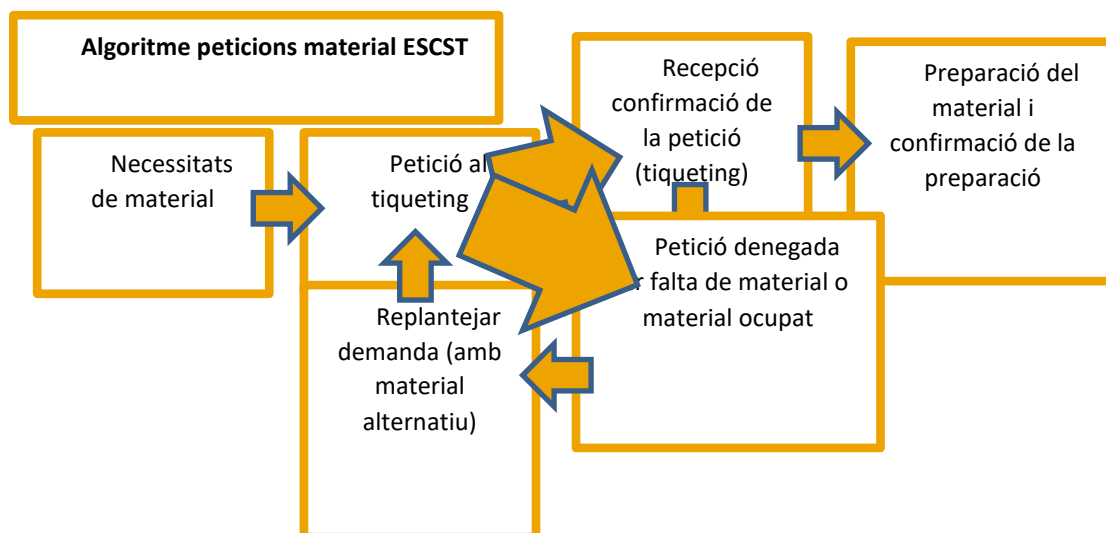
Algoritme peticions material ESCST

Necessitats de material

Petició al tiqueting

Recepció confirmació de la petició (tiqueting)

Preparació del material i confirmació de la preparació

Petició denegada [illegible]r falta de material o material ocupat

Replantejar demanda (amb material alternatiu)